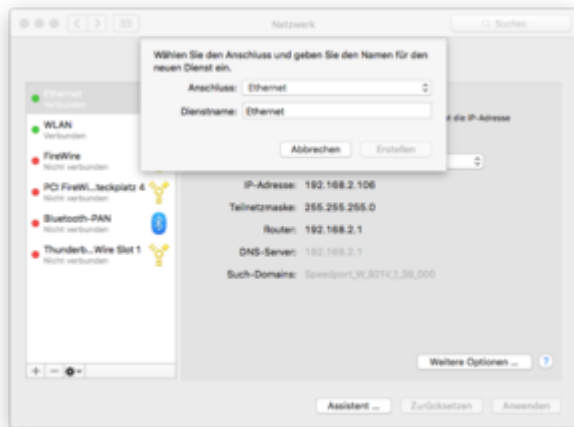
Netzwerk

Suchen

Wählen Sie den Anschluss und geben Sie den Namen für den neuen Dienst ein.

Anschluss: Ethernet

Dienstname: Ethernet

Abbrechen

Erstellen

Ethernet
Verbunden

WLAN
Verbunden

FireWire
Nicht verbunden

PCI FireWi...teckplatz 4
Nicht verbunden

Bluetooth-PAN
Nicht verbunden

Thunderb...Wire Slot 1
Nicht verbunden

t die IP-Adresse

IP-Adresse: 192.168.2.106

Teilnetzmaske: 255.255.255.0

Router: 192.168.2.1

DNS-Server: 192.168.2.1

Such-Domains: Speedport_W_921V_1_39_000

Weitere Optionen ...

?

Assistent ...

Zurücksetzen

Anwenden